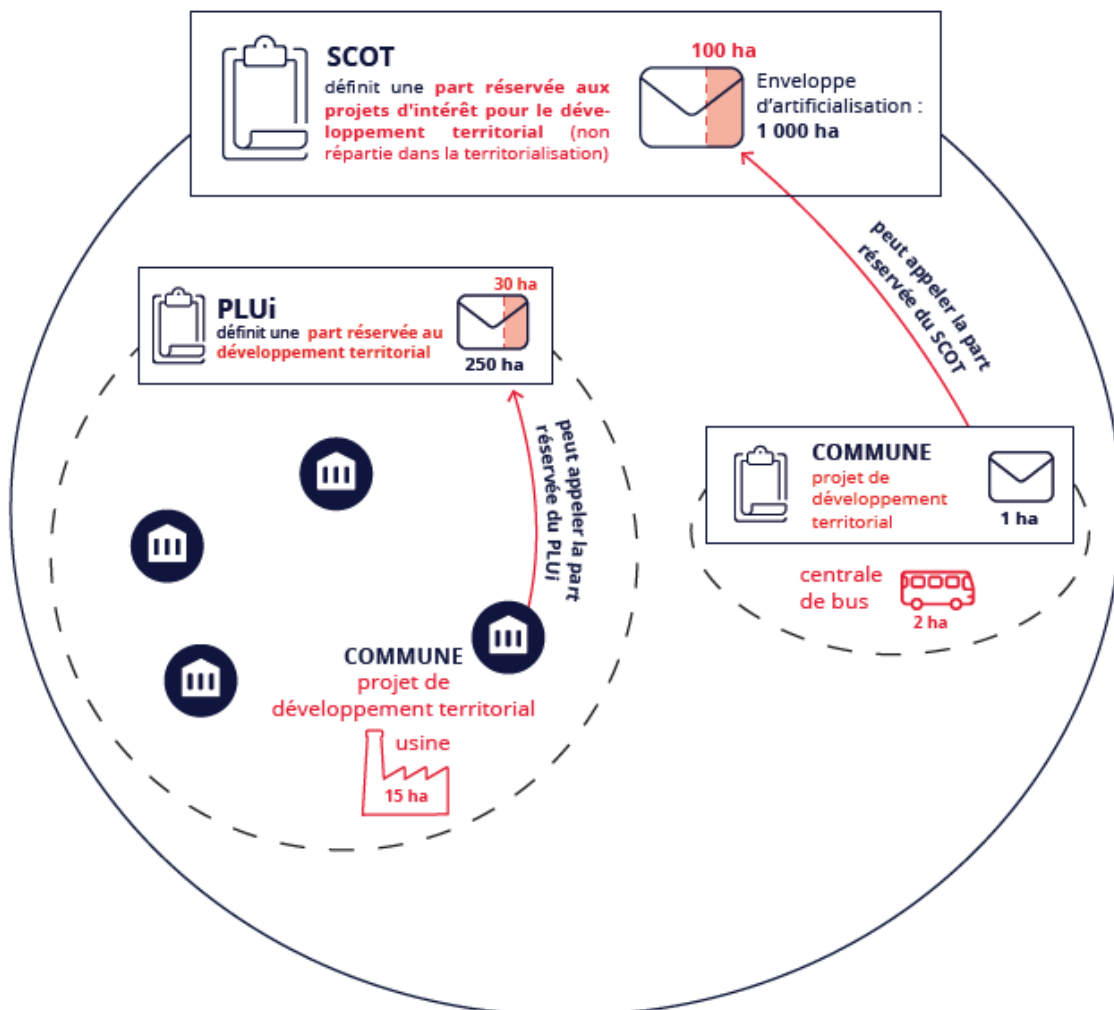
SCOT
définit une part réservée aux projets d'intérêt pour le développement territorial (non répartie dans la territorialisation)

100 ha

Enveloppe d'artificialisation :
1 000 ha

peut appeler la part réservée du SCOT

PLUi
définit une part réservée au développement territorial

30 ha

250 ha

peut appeler la part réservée du PLUi

COMMUNE
projet de développement territorial

1 ha

centrale de bus

2 ha

COMMUNE
projet de développement territorial

usine

15 ha